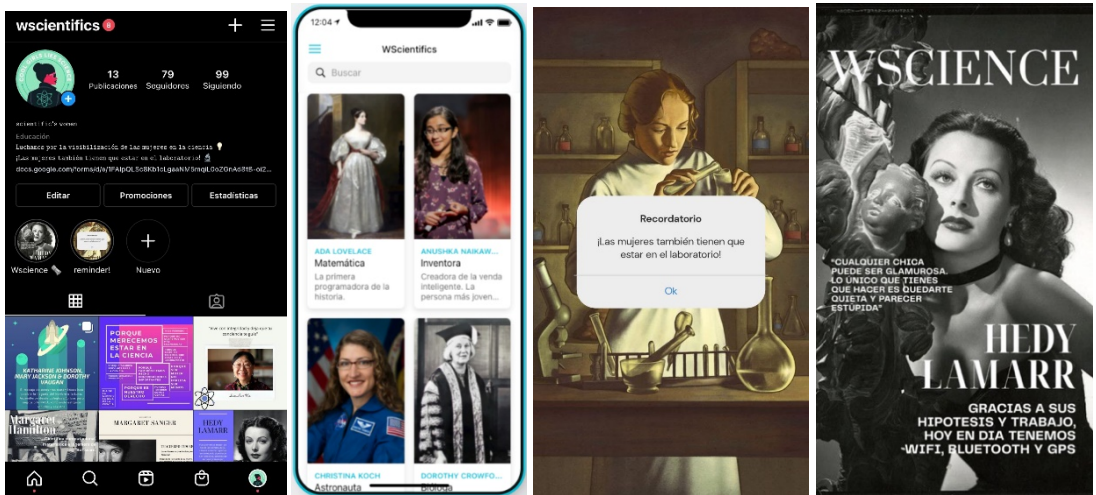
wscientifics 8

13 Publicaciones
79 Seguidores
99 Siguiendo

scientific's women
Educación
Luchamos por la visibilización de las mujeres en la ciencia
¡Las mujeres también tienen que estar en el laboratorio!
docs.google.com/forms/d/e/1FAIpQLSc8Kb1cLgaaNV5mqIL0oZGnAs818-oi2...

Editar
Promociones
Estadísticas

Wscience
reminder!
Nuevo

KATHERINE JOHNSON, MARY JACKSON & DOROTHY VAUGHAN
PORQUE MERECEMOS ESTAR EN LA CIENCIA
Margaret Hamilton
MARGARET SANGER
HEDY LAMARR

12:04
WScientifics
Buscar

ADA LOVELACE
Matemática
La primera programadora de la historia.

ANUSHKA NAIKAW...
Inventora
Creadora de la venda inteligente. La persona más joven...

CHRISTINA KOCH
Astronauta

DOROTHY CROWFO...
Bióloga

Recordatorio
¡Las mujeres también tienen que estar en el laboratorio!
Ok

WSCIENCE
"CUALQUIER CHICA PUEDE SER GLAMUROSA. LO ÚNICO QUE TIENES QUE HACER ES QUEDARTE QUIETA Y PARECER ESTÚPIDA"
HEDY LAMARR
GRACIAS A SUS HIPOTESIS Y TRABAJO, HOY EN DIA TENEMOS -WIFI, BLUETOOTH Y GPS